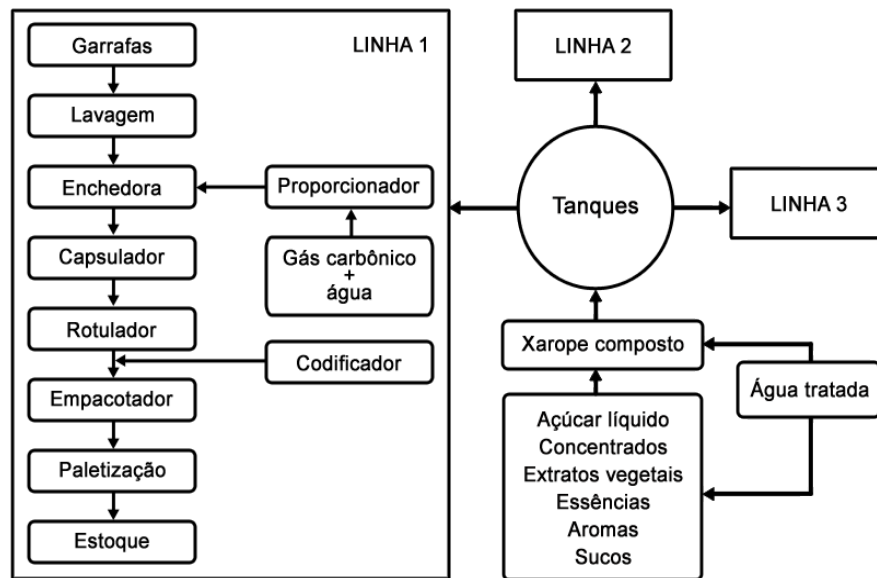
LINHA 1

Garrafas

Lavagem

Enchedora

Capsulador

Rotulador

Empacotador

Paletização

Estoque

Proporcionador

Gás carbônico
+
água

Codificador

LINHA 2

Tanques

LINHA 3

Xarope composto

Água tratada

Açúcar líquido
Concentrados
Extratos vegetais
Essências
Aromas
Sucos